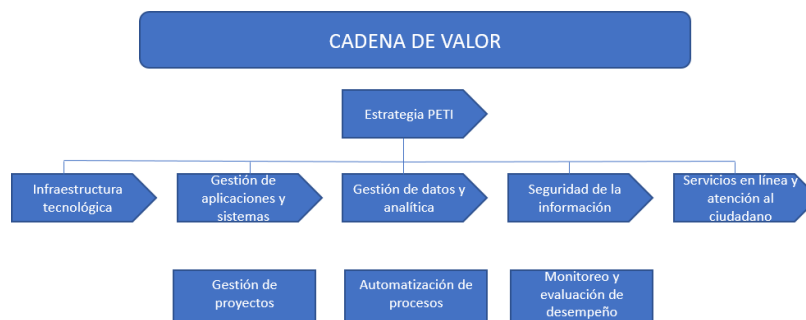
CADENA DE VALOR

Estrategia PETI

Infraestructura tecnológica

Gestión de aplicaciones y sistemas

Gestión de datos y analítica

Seguridad de la información

Servicios en línea y atención al ciudadano

Gestión de proyectos

Automatización de procesos

Monitoreo y evaluación de desempeño